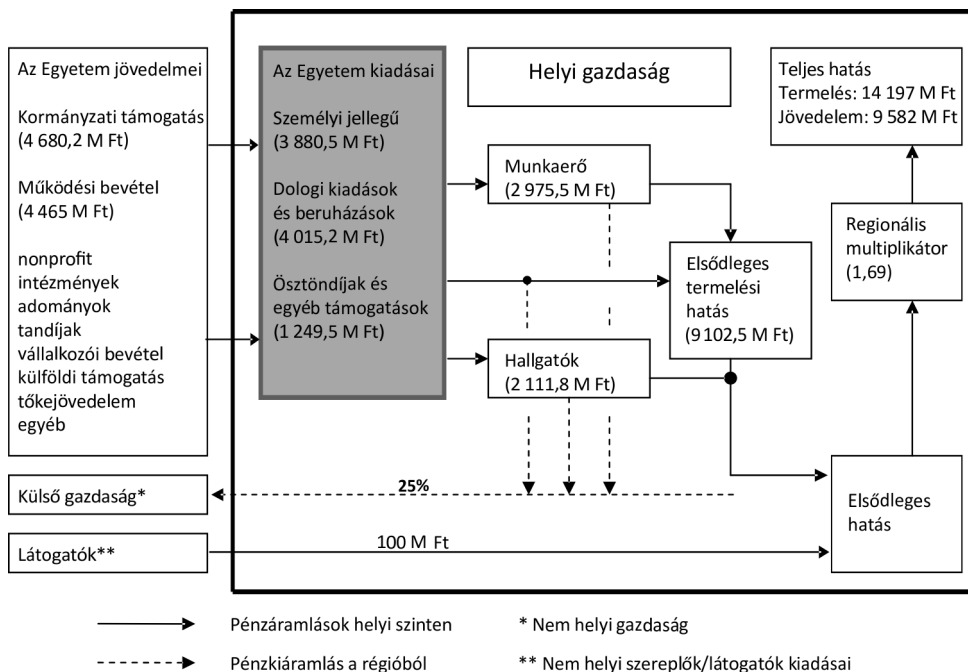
Az Egyetem jövedelmei

Kormányzati támogatás (4 680,2 M Ft)

Működési bevétel (4 465 M Ft)

nonprofit intézmények
adományok
tandíjak
vállalkozói bevétel
külföldi támogatás
tőkejövedelem
egyéb

Az Egyetem kiadásai

Személyi jellegű (3 880,5 M Ft)

Dologi kiadások és beruházások (4 015,2 M Ft)

Ösztöndíjak és egyéb támogatások (1 249,5 M Ft)

Helyi gazdaság

Teljes hatás
Termelés: 14 197 M Ft
Jövedelem: 9 582 M Ft

Munkaerő (2 975,5 M Ft)

Regionális multiplikátor (1,69)

Elsődleges termelési hatás (9 102,5 M Ft)

Hallgatók (2 111,8 M Ft)

Külső gazdaság*

25%

Elsődleges hatás

Látogatók**

100 M Ft

Pénzáramlások helyi szinten

Pénzkiáramlás a régióból

* Nem helyi gazdaság

** Nem helyi szereplők/látogatók kiadásai